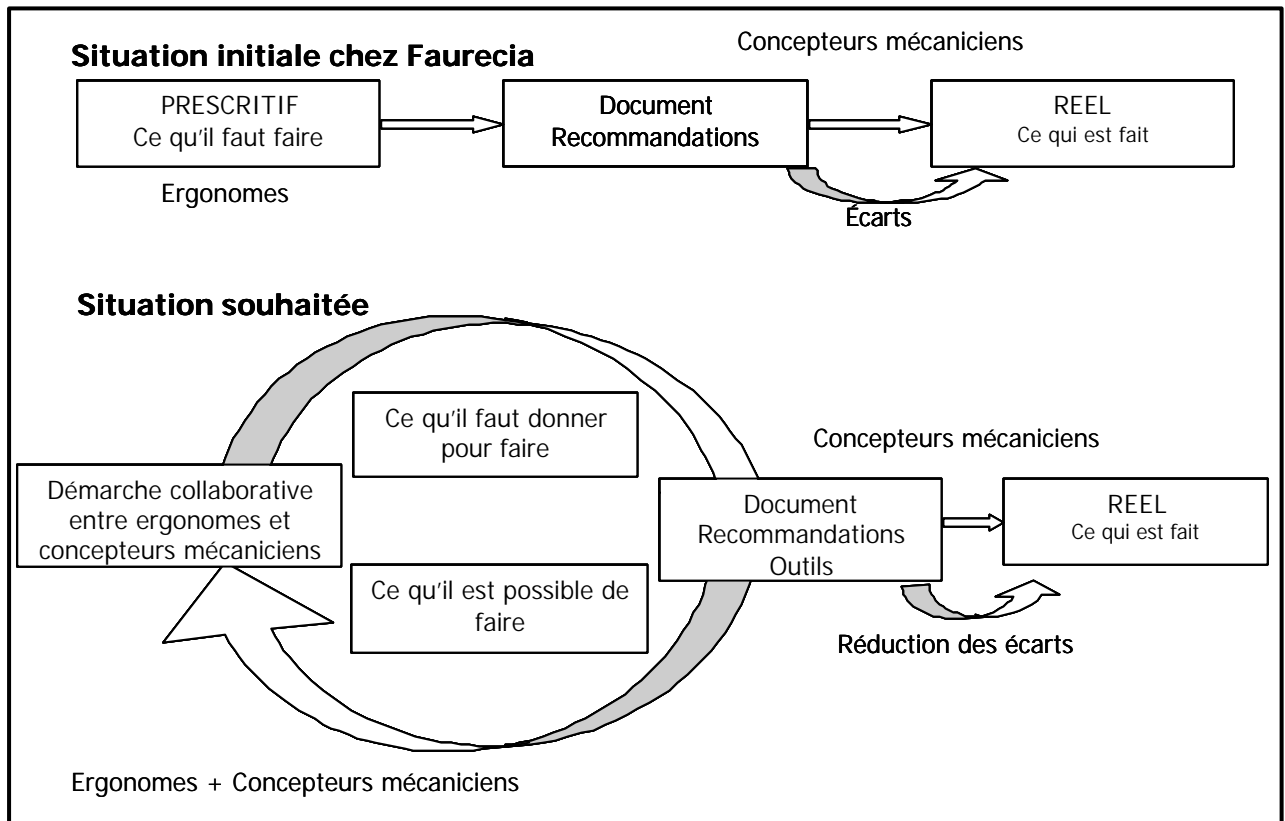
Situation initiale chez Faurecia

Concepteurs mécaniciens

PRESCRITIF
Ce qu'il faut faire

Document
Recommandations

REEL
Ce qui est fait

Ergonomes

Écarts

Situation souhaitée

Ce qu'il faut donner pour faire

Concepteurs mécaniciens

Démarche collaborative entre ergonomes et concepteurs mécaniciens

Document
Recommandations
Outils

REEL
Ce qui est fait

Ce qu'il est possible de faire

Réduction des écarts

Ergonomes + Concepteurs mécaniciens